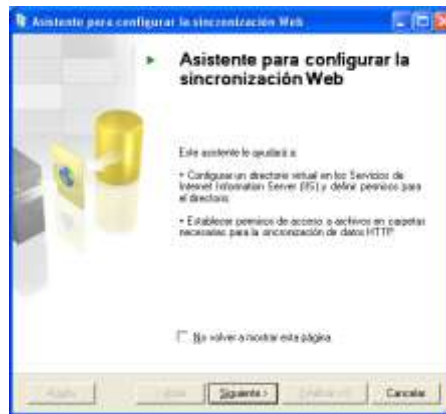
Asistente para configurar la sincronización Web

Asistente para configurar la sincronización Web

Este asistente le ayudará a:

• Configurar un directorio virtual en los Servicios de Internet Information Server (IIS) y definir permisos para el directorio.

• Establecer permisos de acceso a archivos en carpetas necesarias para la sincronización de datos HTTP.

No volver a mostrar esta página

Ayuda

< Atrás

Siguiente >

Finalizar >|

Cancelar